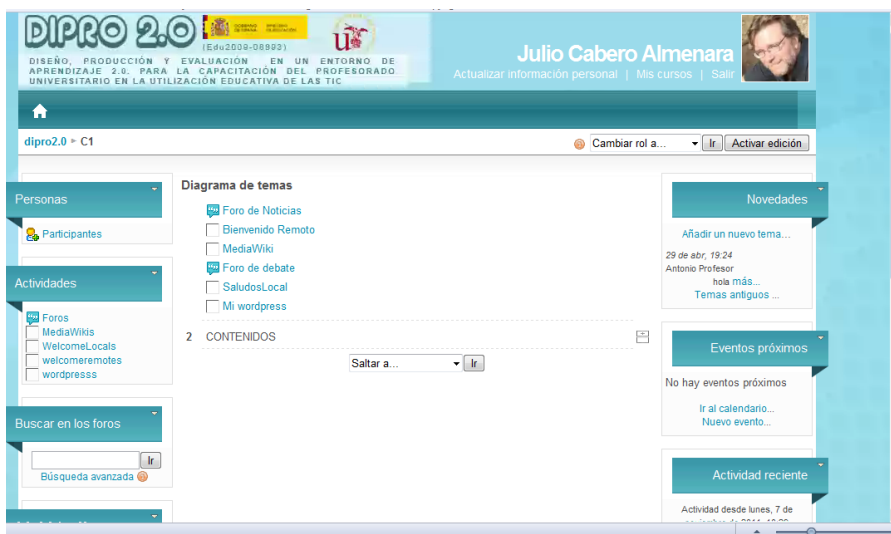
DIPRO 2.0
(Edu2009-08893)
DISEÑO, PRODUCCIÓN Y EVALUACIÓN EN UN ENTORNO DE APRENDIZAJE 2.0. PARA LA CAPACITACIÓN DEL PROFESORADO UNIVERSITARIO EN LA UTILIZACIÓN EDUCATIVA DE LAS TIC

Julio Cabero Almenara
Actualizar información personal | Mis cursos | Salir

dipro2.0 ▸ C1

Cambiar rol a... Ir Activar edición

Personas
Participantes

Actividades
Foros
MediaWikis
WelcomeLocals
welcomeremotes
wordpresss

Buscar en los foros
Ir
Búsqueda avanzada

Diagrama de temas
Foro de Noticias
Bienvenido Remoto
MediaWiki
Foro de debate
SaludosLocal
Mi wordpress

2 CONTENIDOS

Saltar a... Ir

Novedades
Añadir un nuevo tema...
29 de abr, 19:24
Antonio Profesor
hola más...
Temas antiguos ...

Eventos próximos
No hay eventos próximos
Ir al calendario...
Nuevo evento...

Actividad reciente
Actividad desde lunes, 7 de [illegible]